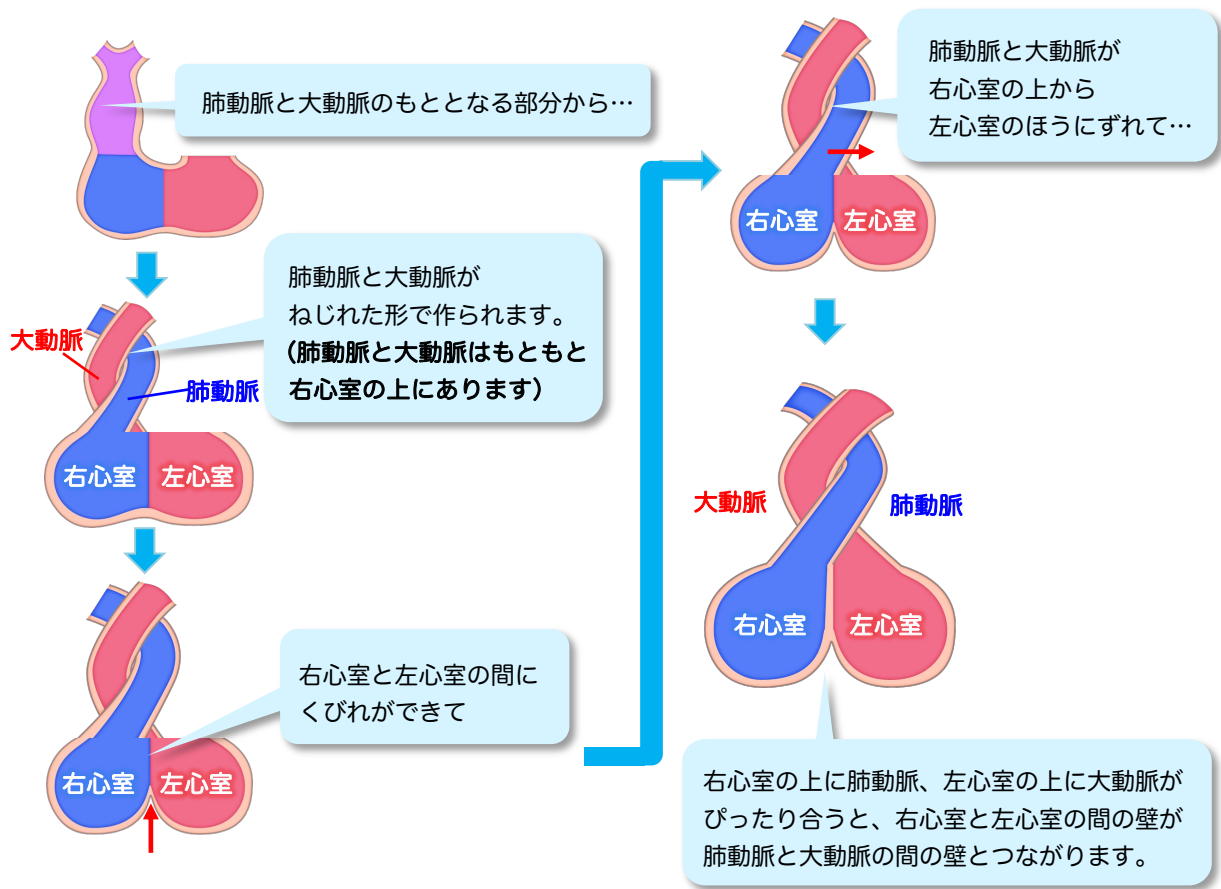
肺動脈と大動脈のもととなる部分から…

肺動脈と大動脈が
ねじれた形で作られます。
（肺動脈と大動脈はもともと
右心室の上にあります）

大動脈

肺動脈

右心室

左心室

右心室と左心室の間に
くびれができて

右心室

左心室

肺動脈と大動脈が
右心室の上から
左心室のほうにずれて…

右心室

左心室

大動脈

肺動脈

右心室

左心室

右心室の上に肺動脈、左心室の上に大動脈が
ぴったり合うと、右心室と左心室の間の壁が
肺動脈と大動脈の間の壁とつながります。